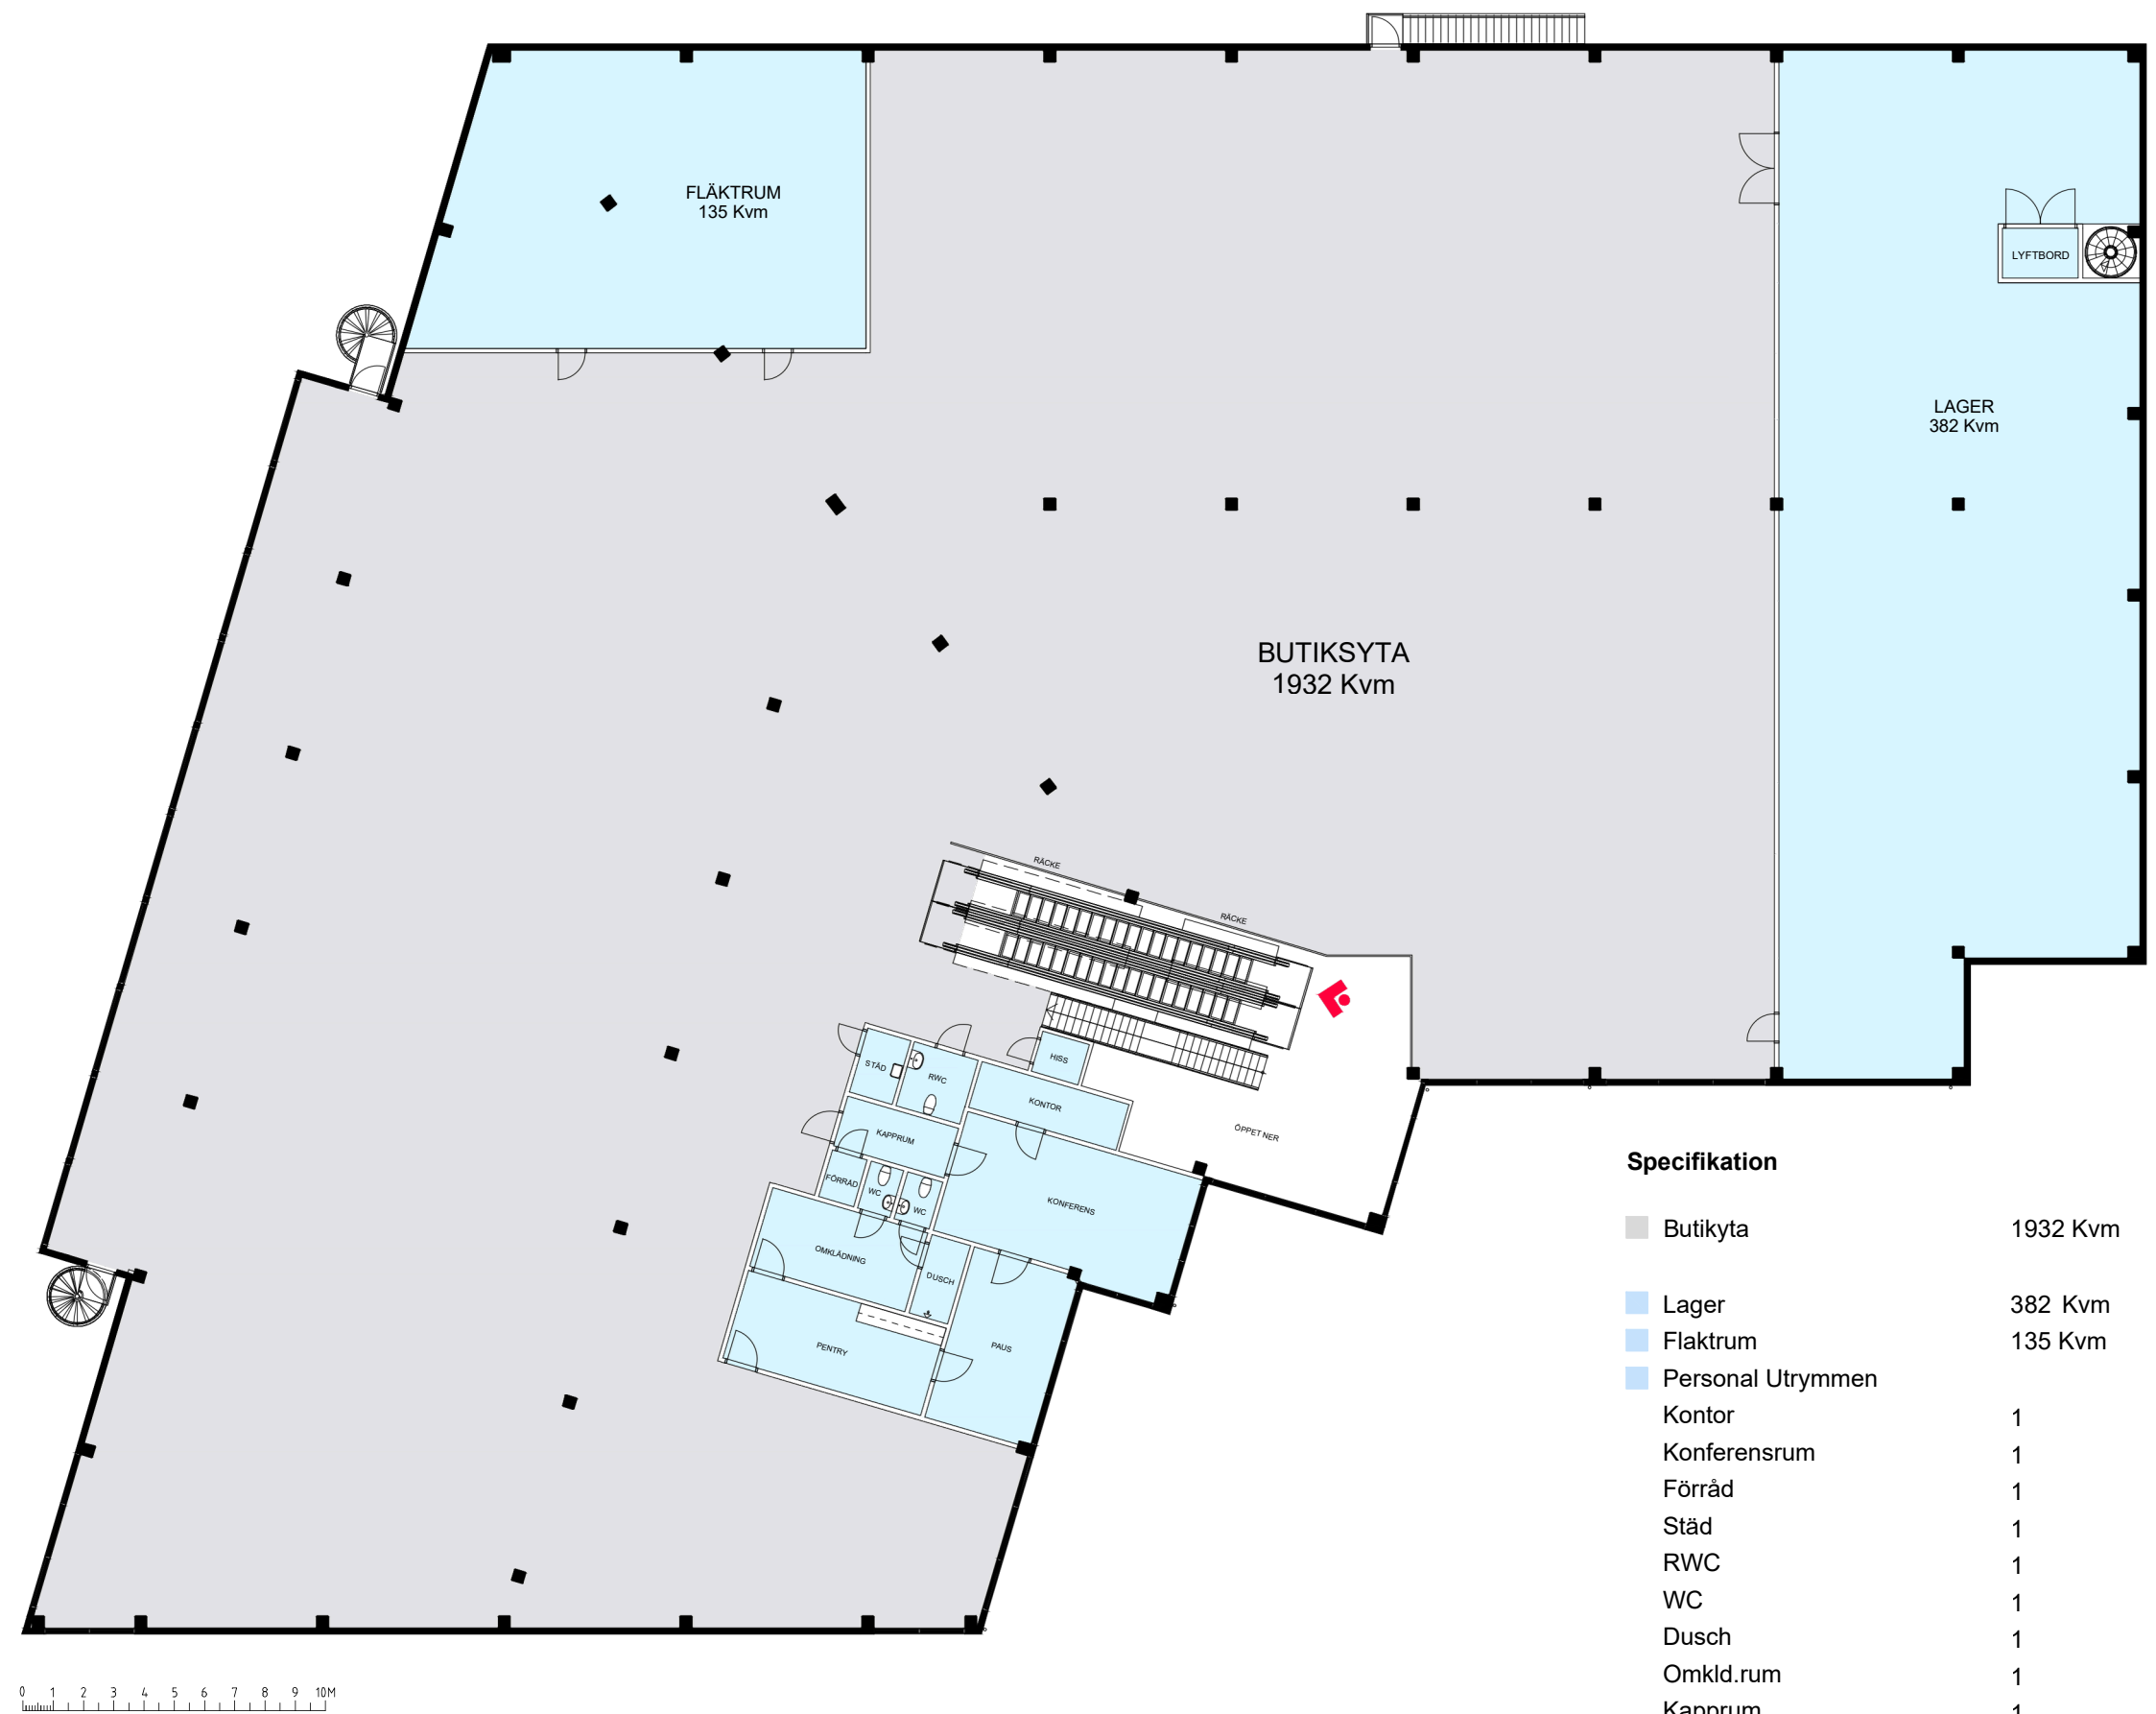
FLÄKTRUM
135 Kvm

LYFTBORD

LAGER
382 Kvm

BUTIKSYTA
1932 Kvm

RÄCKE

RÄCKE

HISS

STÄD

RWC

KONTOR

ÖPPET NER

KAPPRUM

FÖRRÅD

WC

WC

KONFERENS

OMKLÄDNING

DUSCH

PENTRY

PAUS

Specifikation

| | |
|---|---|
| Butikyta | 1932 Kvm |
| Lager | 382 Kvm |
| Flaktrum | 135 Kvm |
| Personal Utrymmen | |
| Kontor | 1 |
| Konferensrum | 1 |
| Förråd | 1 |
| Städ | 1 |
| RWC | 1 |
| WC | 1 |
| Dusch | 1 |
| Omkld.rum | 1 |
| Kapprum | 1 |

0 1 2 3 4 5 6 7 8 9 10M